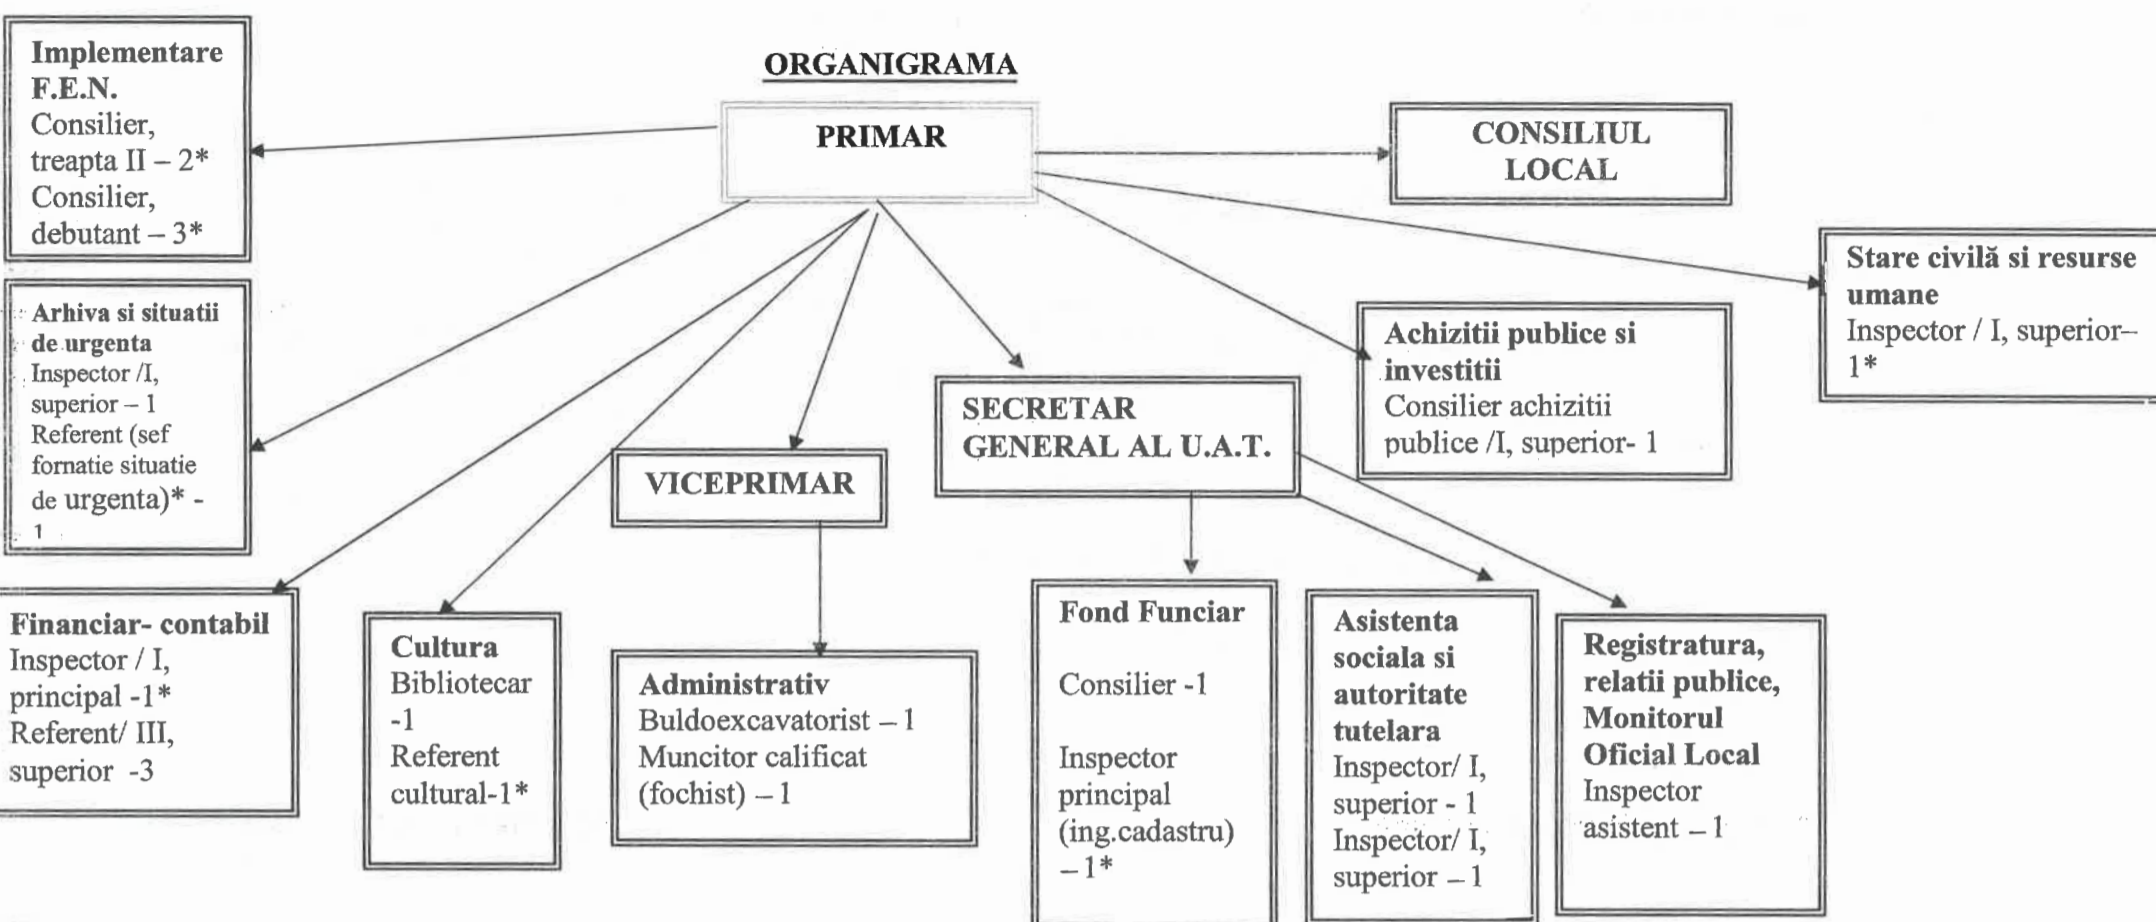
ORGANIGRAMA

PRIMAR

Implementare F.E.N.
Consilier, treapta II – 2*
Consilier, debutant – 3*

CONSILIUL LOCAL

Stare civilă si resurse umane
Inspector / I, superior– 1*

Arhiva si situatii de urgenta
Inspector /I, superior – 1
Referent (sef fomatie situatie de urgenta)* - 1

Achizitii publice si investitii
Consilier achizitii publice /I, superior- 1

SECRETAR GENERAL AL U.A.T.

VICEPRIMAR

Financiar- contabil
Inspector / I, principal -1*
Referent/ III, superior -3

Cultura
Bibliotecar -1
Referent cultural-1*

Administrativ
Buldoexcavatorist – 1
Muncitor calificat (fochist) – 1

Fond Funciar
Consilier -1
Inspector principal (ing.cadastru) – 1*

Asistenta sociala si autoritate tutelara
Inspector/ I, superior - 1
Inspector/ I, superior – 1

Registratura, relatii publice, Monitorul Oficial Local
Inspector asistent – 1